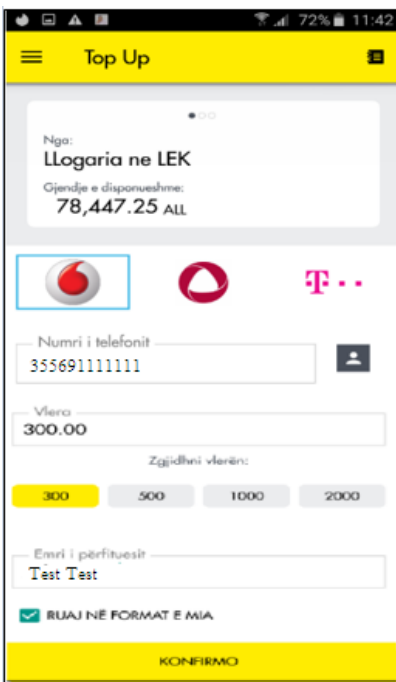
72% 11:42

Top Up

Nga:
LLogaria ne LEK
Gjendje e disponueshme:
78,447.25 ALL

T · ·

Numri i telefonit
355691111111

Vlera
300.00

Zgjidhni vlerën:

300
500
1000
2000

Emri i përfituesit
Test Test

RUAJ NË FORMAT E MIA

KONFIRMO